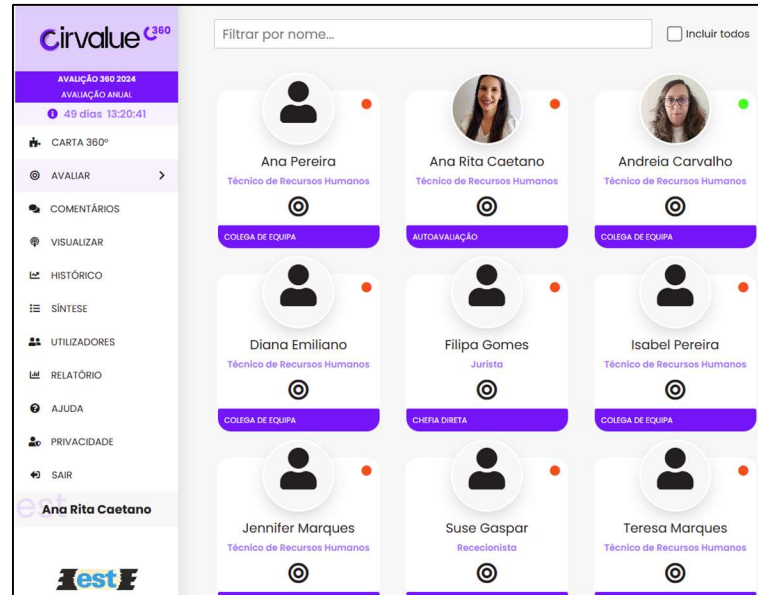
cirvalue 360

AVALIAÇÃO 360 2024
AVALIAÇÃO ANUAL
49 dias 13:20:41

CARTA 360º
AVALIAR
COMENTÁRIOS
VISUALIZAR
HISTÓRICO
SÍNTESE
UTILIZADORES
RELATÓRIO
AJUDA
PRIVACIDADE
SAIR

Ana Rita Caetano

est

Filtrar por nome...

Incluir todos

Ana Pereira
Técnico de Recursos Humanos
COLEGA DE EQUIPA

Ana Rita Caetano
Técnico de Recursos Humanos
AUTOAVALIAÇÃO

Andreia Carvalho
Técnico de Recursos Humanos
COLEGA DE EQUIPA

Diana Emiliano
Técnico de Recursos Humanos
COLEGA DE EQUIPA

Filipa Gomes
Jurista
CHEFIA DIRETA

Isabel Pereira
Técnico de Recursos Humanos
COLEGA DE EQUIPA

Jennifer Marques
Técnico de Recursos Humanos

Suse Gaspar
Rececionista

Teresa Marques
Técnico de Recursos Humanos